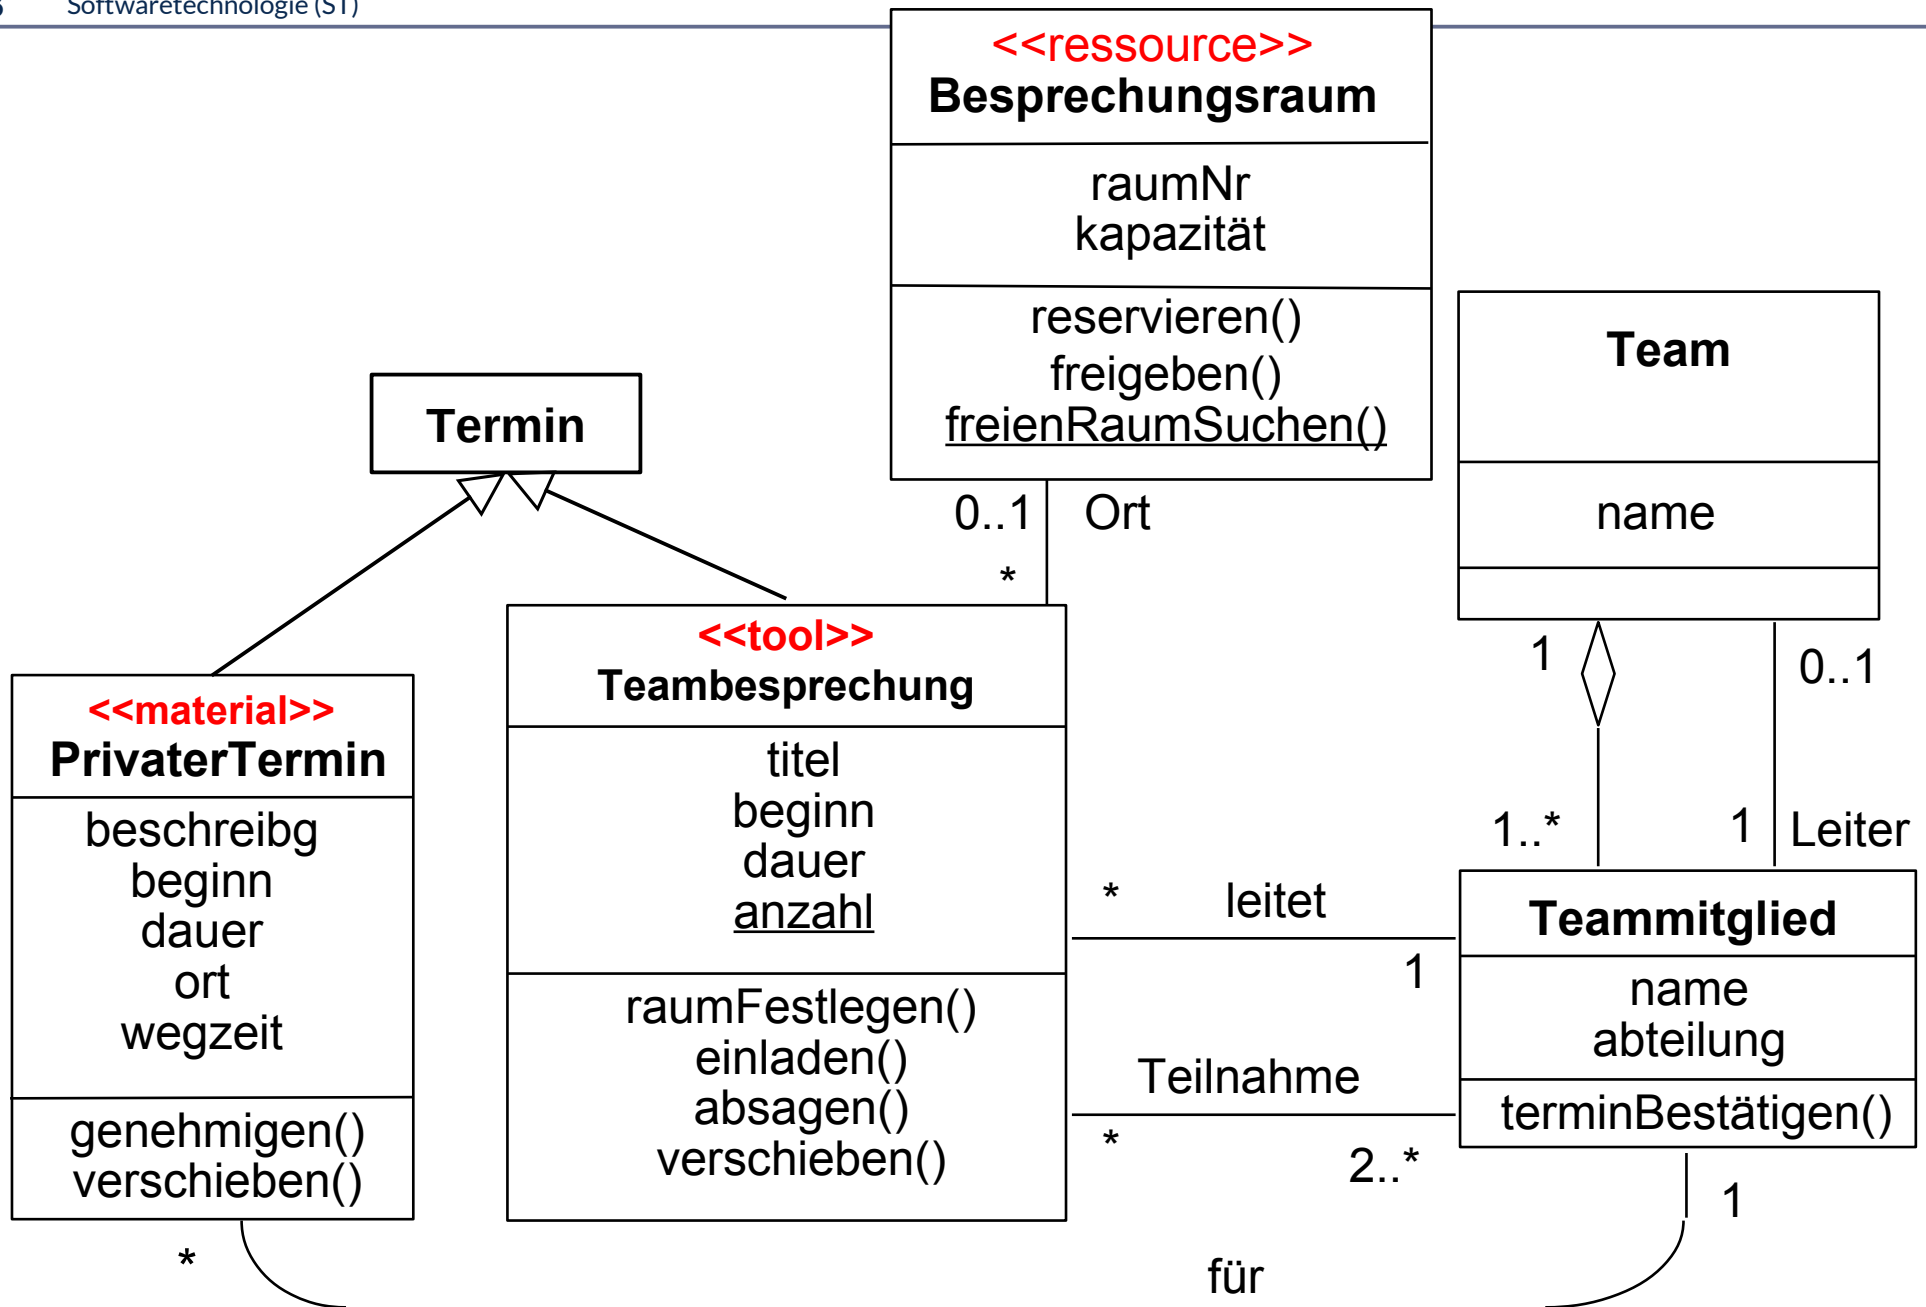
Softwaretechnologie (ST)

<<ressource>>
Besprechungsraum

raumNr
kapazität

reservieren()
freigeben()
freienRaumSuchen()

Team

name

Termin

0..1 Ort
*

<<tool>>
Teambesprechung

titel
beginn
dauer
anzahl

raumFestlegen()
einladen()
absagen()
verschieben()

<<material>>
PrivaterTermin

beschreibg
beginn
dauer
ort
wegzeit

genehmigen()
verschieben()

1
0..1
1..*
1 Leiter

* leitet
1

Teammitglied

name
abteilung

terminBestätigen()

Teilnahme
*
2..*

*
1
für